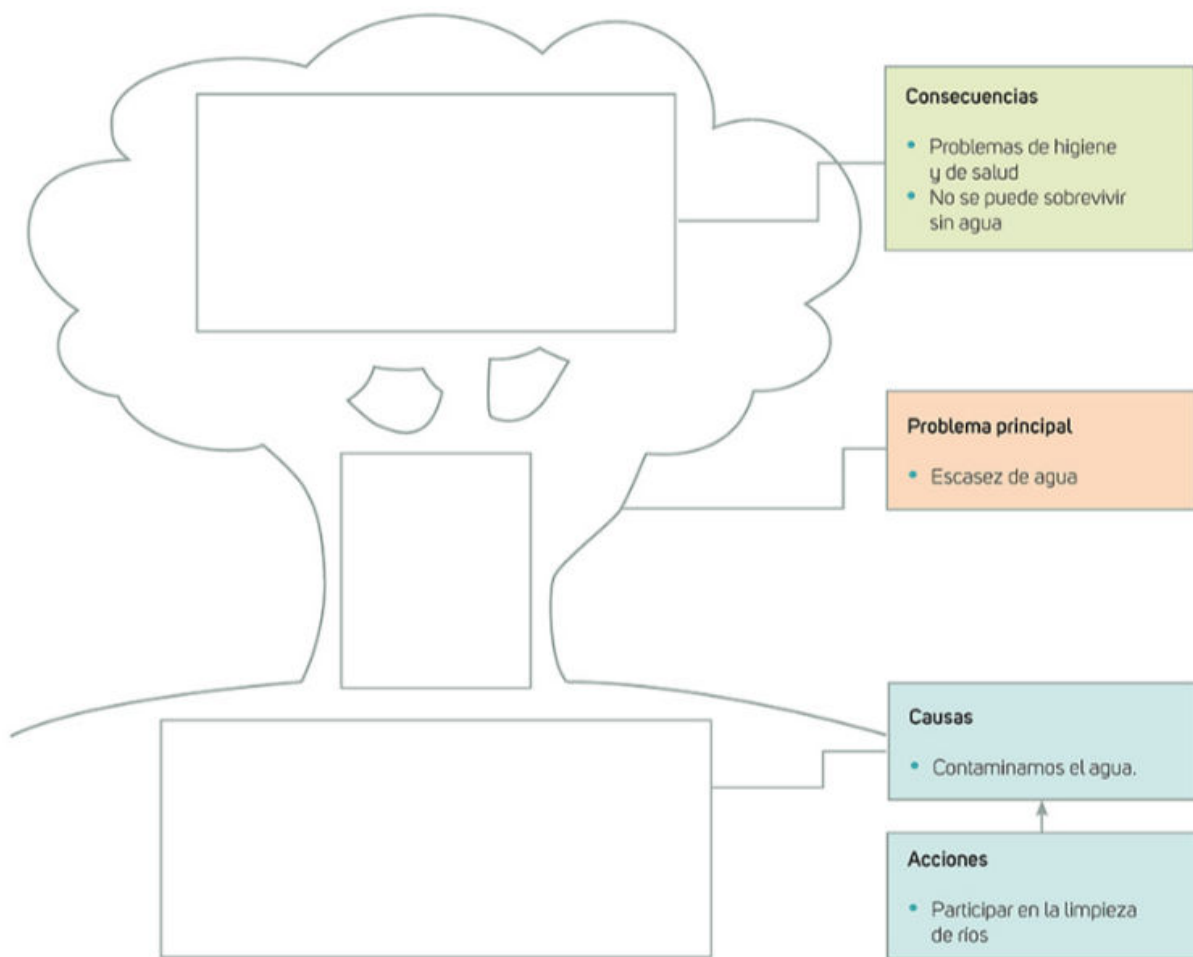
Consecuencias

• Problemas de higiene y de salud
• No se puede sobrevivir sin agua

Problema principal

• Escasez de agua

Causas

• Contaminamos el agua.

Acciones

• Participar en la limpieza de ríos